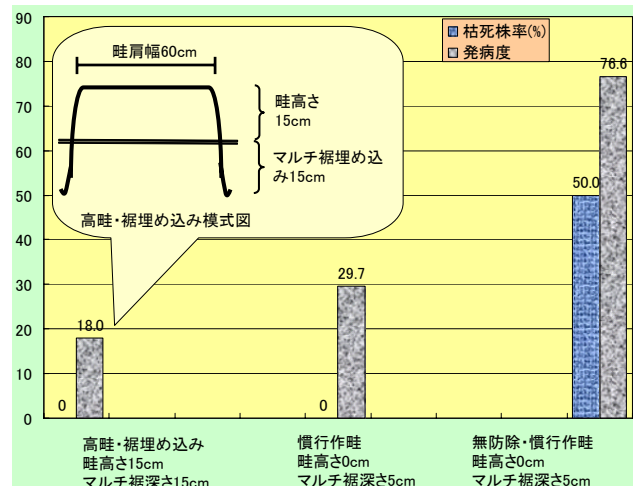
90
80
70
60
50
40
30
20
10
0

枯死株率(%)
発病度

畦肩幅60cm
畦高さ15cm
マルチ裾埋め込み15cm
高畦・裾埋め込み模式図

0
18.0
0
29.7
50.0
76.6

高畦・裾埋め込み
畦高さ15cm
マルチ裾深さ15cm

慣行作畦
畦高さ0cm
マルチ裾深さ5cm

無防除・慣行作畦
畦高さ0cm
マルチ裾深さ5cm